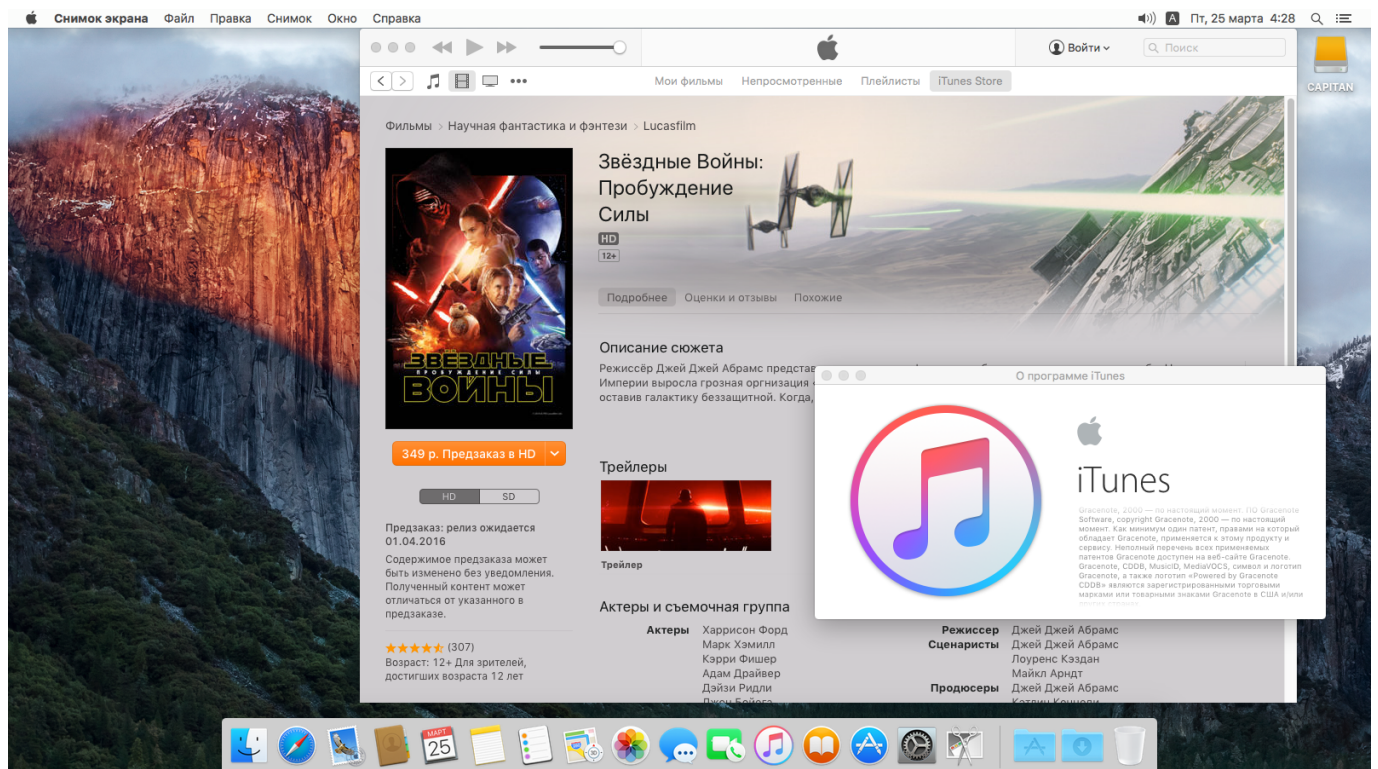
Снимок экрана Файл Правка Снимок Окно Справка

A Пт, 25 марта 4:28

Войти Поиск

CAPITAN

Мои фильмы Непросмотренные Плейлисты iTunes Store

Фильмы > Научная фантастика и фэнтези > Lucasfilm

Звёздные Войны: Пробуждение Силы

HD

12+

ЗВЁЗДНЫЕ ПРОБУЖДЕНИЕ СИЛЫ ВОЙНЫ

Подробнее Оценки и отзывы Похожие

Описание сюжета

Режиссёр Джей Джей Абрамс представ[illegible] Империи выросла грозная оргнизация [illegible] оставив галактику беззащитной. Когда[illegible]

349 р. Предзаказ в HD

HD SD

Предзаказ: релиз ожидается 01.04.2016

Содержимое предзаказа может быть изменено без уведомления. Полученный контент может отличаться от указанного в предзаказе.

★★★★★ (307)

Возраст: 12+ Для зрителей, достигших возраста 12 лет

Трейлеры

Трейлер

Актеры и съемочная группа

Актеры Харрисон Форд Марк Хэмилл Кэрри Фишер Адам Драйвер Дэйзи Ридли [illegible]

Режиссер Джей Джей Абрамс
Сценаристы Джей Джей Абрамс Лоуренс Кэздан Майкл Арндт
Продюсеры Джей Джей Абрамс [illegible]

О программе iTunes

iTunes

Gracenote, 2000 — по настоящий момент. ПО Gracenote Software, copyright Gracenote, 2000 — по настоящий момент. Как минимум один патент, правами на который обладает Gracenote, применяется к этому продукту и сервису. Неполный перечень всех применяемых патентов Gracenote доступен на веб-сайте Gracenote. Gracenote, CDDB, MusicID, MediaVOCS, символ и логотип Gracenote, а также логотип «Powered by Gracenote CDDB» являются зарегистрированными торговыми марками или товарными знаками Gracenote в США и/или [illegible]

МАРТ 25